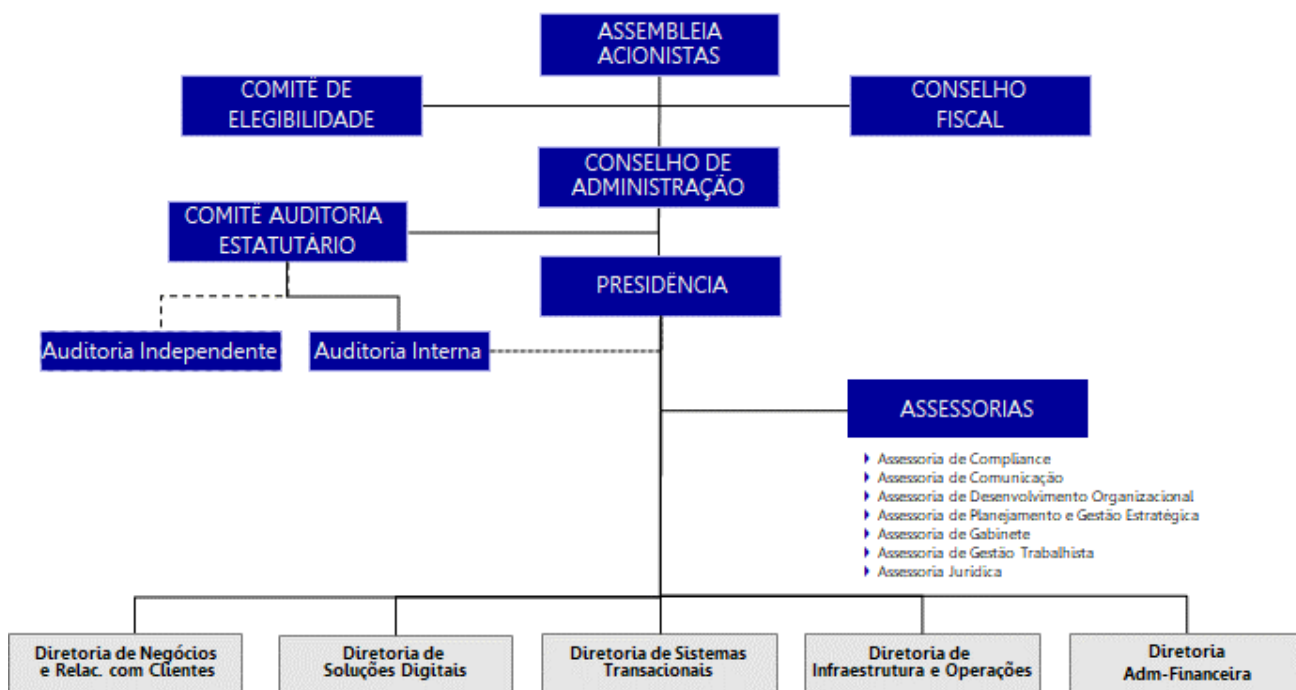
ASSEMBLEIA ACIONISTAS

COMITÊ DE ELEGIBILIDADE

CONSELHO FISCAL

CONSELHO DE ADMINISTRAÇÃO

COMITÊ AUDITORIA ESTATUTÁRIO

PRESIDÊNCIA

Auditoria Independente

Auditoria Interna

ASSESSORIAS

Assessoria de Compliance
Assessoria de Comunicação
Assessoria de Desenvolvimento Organizacional
Assessoria de Planejamento e Gestão Estratégica
Assessoria de Gabinete
Assessoria de Gestão Trabalhista
Assessoria Jurídica

Diretoria de Negócios e Relac. com Clientes

Diretoria de Soluções Digitais

Diretoria de Sistemas Transacionais

Diretoria de Infraestrutura e Operações

Diretoria Adm-Financeira